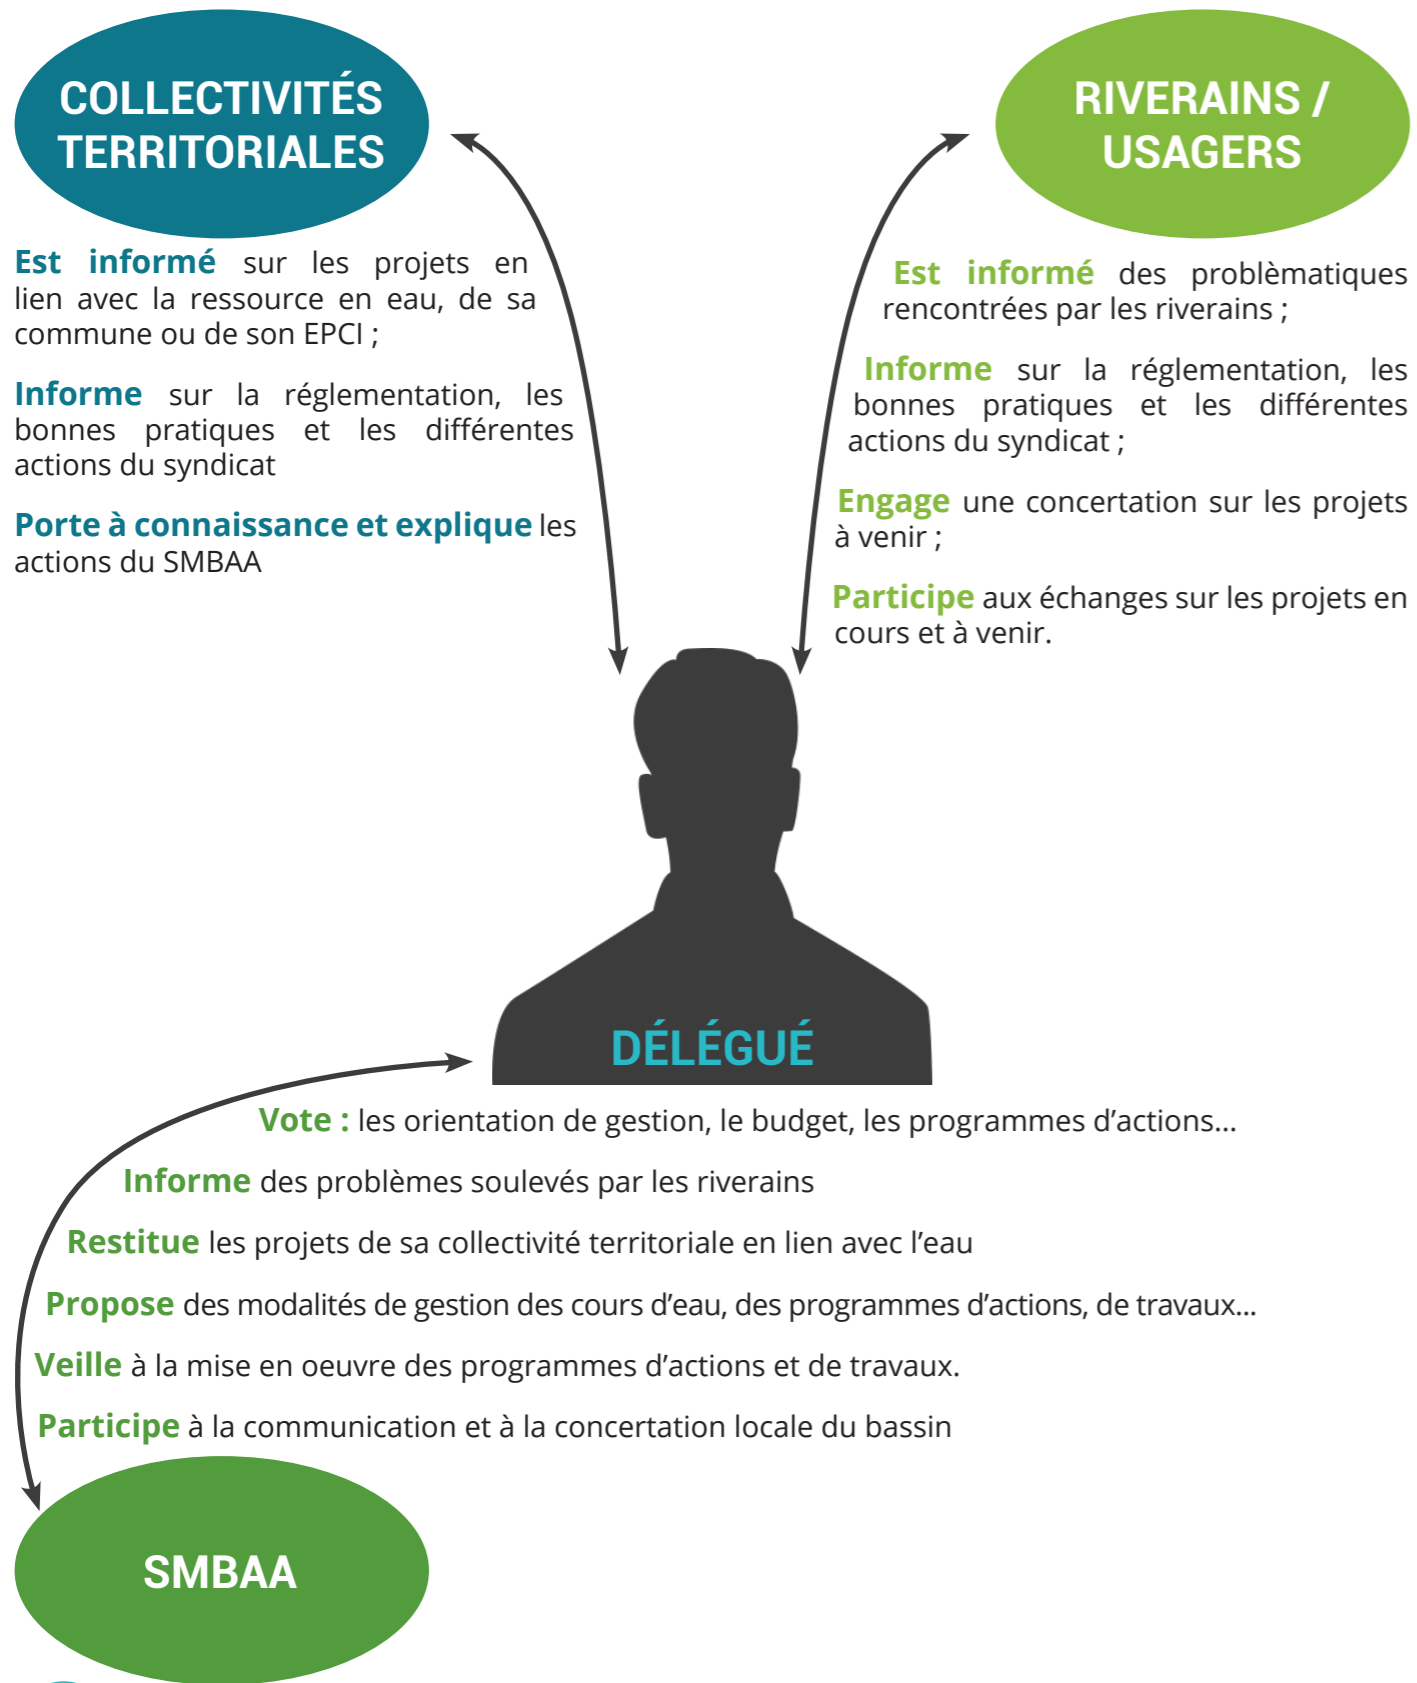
COLLECTIVITÉS TERRITORIALES

Est informé sur les projets en lien avec la ressource en eau, de sa commune ou de son EPCI ;

Informe sur la réglementation, les bonnes pratiques et les différentes actions du syndicat

Porte à connaissance et explique les actions du SMBAA

RIVERAINS / USAGERS

Est informé des problèmatiques rencontrées par les riverains ;

Informe sur la réglementation, les bonnes pratiques et les différentes actions du syndicat ;

Engage une concertation sur les projets à venir ;

Participe aux échanges sur les projets en cours et à venir.

DÉLÉGUÉ

Vote : les orientation de gestion, le budget, les programmes d'actions...

Informe des problèmes soulevés par les riverains

Restitue les projets de sa collectivité territoriale en lien avec l'eau

Propose des modalités de gestion des cours d'eau, des programmes d'actions, de travaux...

Veille à la mise en oeuvre des programmes d'actions et de travaux.

Participe à la communication et à la concertation locale du bassin

SMBAA